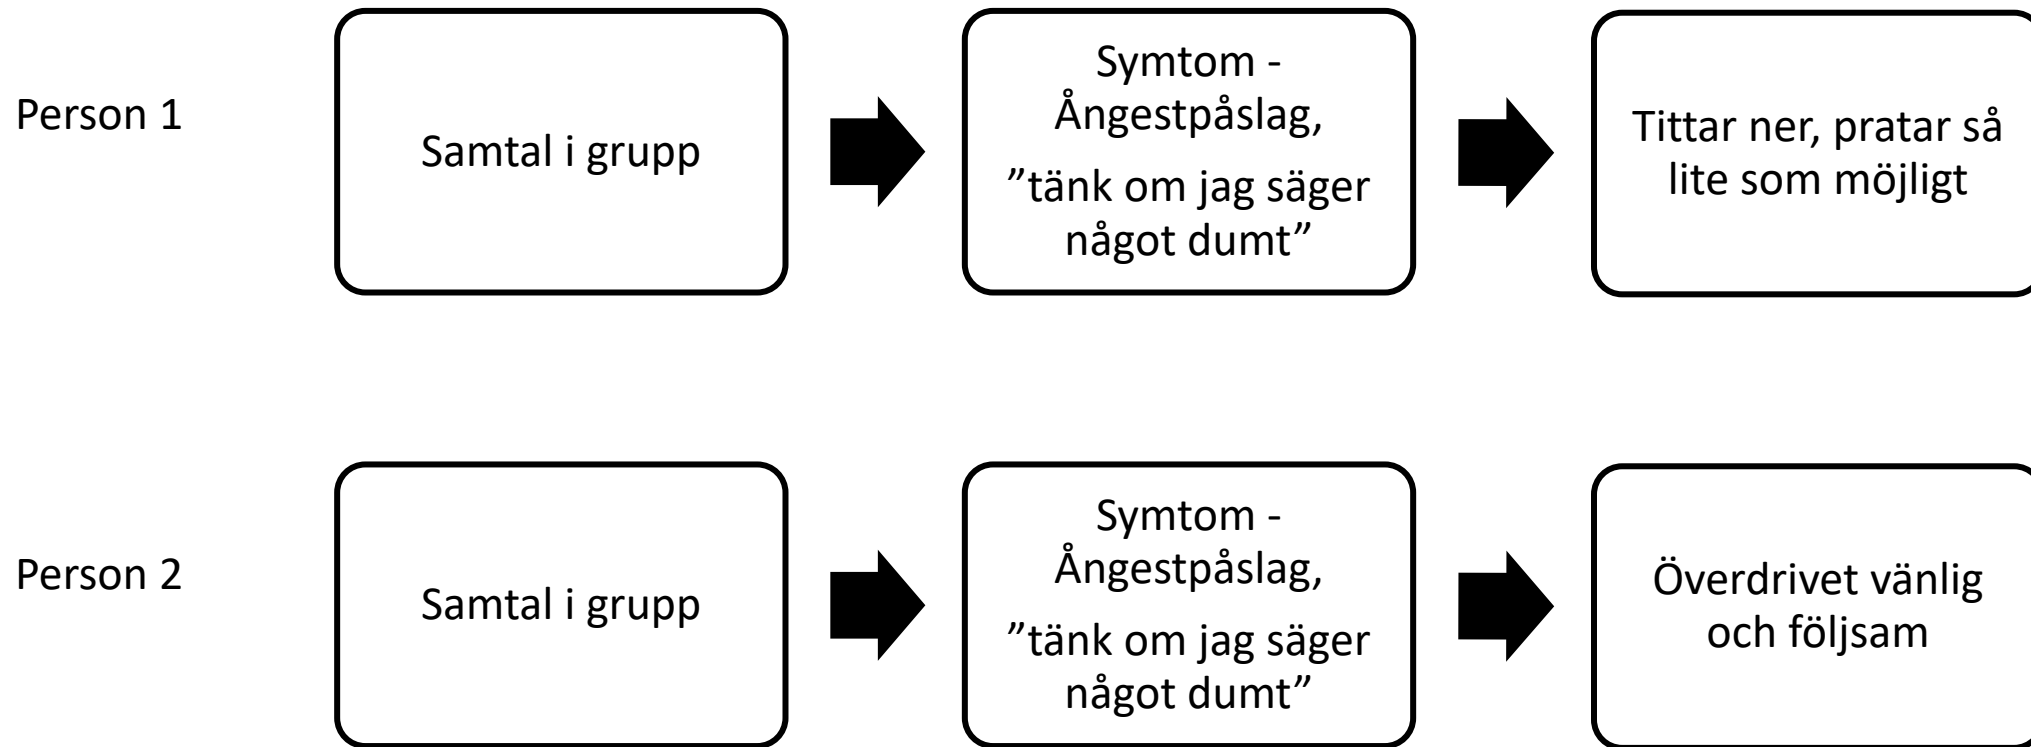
Person 1

Samtal i grupp

Symtom - Ångestpåslag,

”tänk om jag säger något dumt”

Tittar ner, pratar så lite som möjligt

Person 2

Samtal i grupp

Symtom - Ångestpåslag,

”tänk om jag säger något dumt”

Överdrivet vänlig och följsam